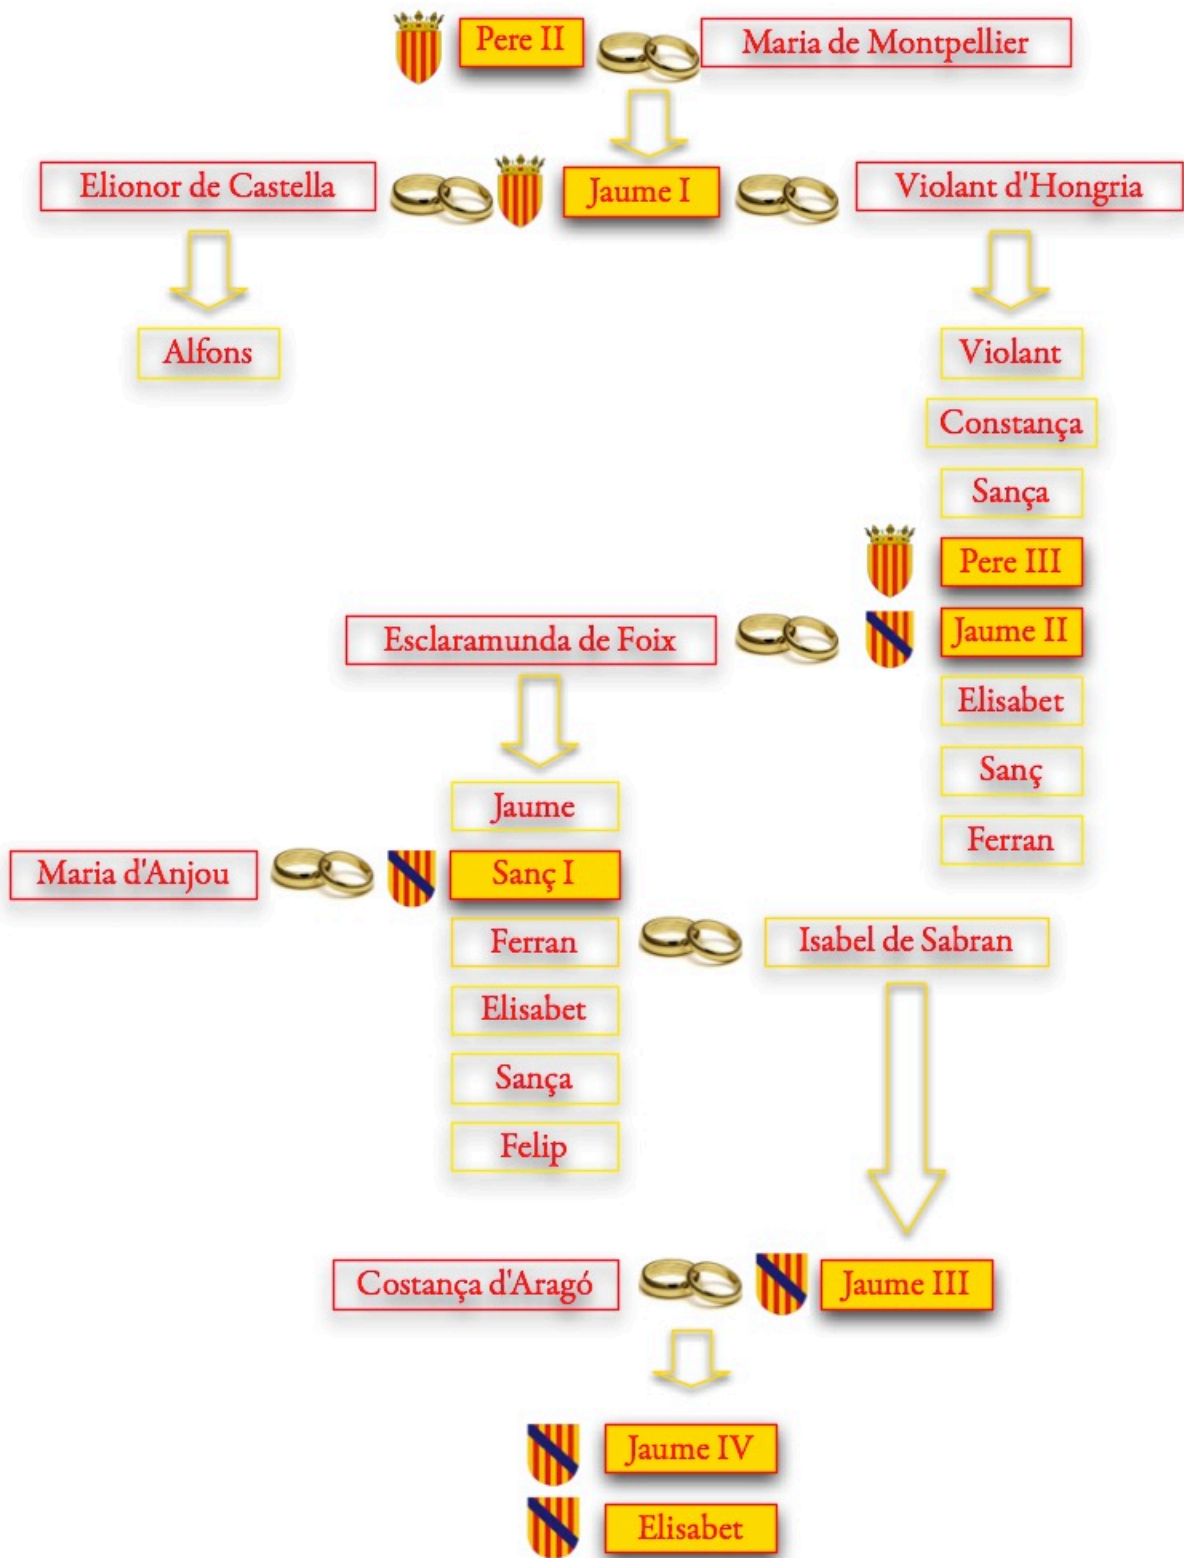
Pere II

Maria de Montpellier

Elionor de Castella

Jaume I

Violant d'Hongria

Alfons

Violant

Constança

Sança

Pere III

Esclaramunda de Foix

Jaume II

Elisabet

Sanç

Ferran

Jaume

Maria d'Anjou

Sanç I

Ferran

Isabel de Sabran

Elisabet

Sança

Felip

Costança d'Aragó

Jaume III

Jaume IV

Elisabet